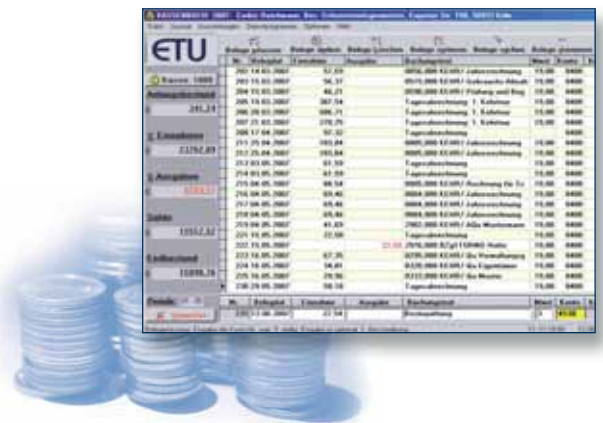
ETU

Kasse: 1000

Anfangsbestand
291,24

Σ Einnahmen
23762,89

Σ Ausgaben
8222,17

Saldo
15552,32

Endbestand
15898,78

Beleg erfassen | Beleg ändern | Beleg löschen | Beleg speichern | Beleg suchen

| Nr. | Belegdat | Einnahme | Ausgabe | Buchungstext | Mwst | Konto |
|---|---|---|---|---|---|---|
| 202 | 14.03.2007 | 52,59 | | | 19,00 | 8400 |
| 203 | 15.03.2007 | 56,37 | | | 19,00 | 8400 |
| 204 | 15.03.2007 | 46,21 | | | 19,00 | 8400 |
| 205 | 15.03.2007 | 387,54 | | Tagesabrechnung | 19,00 | 8400 |
| 206 | 20.03.2007 | 606,71 | | Tagesabrechnung | 19,00 | 8400 |
| 207 | 21.03.2007 | 278,75 | | Tagesabrechnung | 19,00 | 8400 |
| 208 | 17.04.2007 | 97,32 | | Tagesabrechnung | 19,00 | 8400 |
| 211 | 25.04.2007 | 103,84 | | | 19,00 | 8400 |
| 212 | 25.04.2007 | 103,84 | | | 19,00 | 8400 |
| 213 | 03.05.2007 | 81,59 | | Tagesabrechnung | 19,00 | 8400 |
| 214 | 03.05.2007 | 82,59 | | Tagesabrechnung | 19,00 | 8400 |
| 215 | 08.05.2007 | 88,58 | | | 19,00 | 8400 |
| 216 | 08.05.2007 | 69,46 | | | 19,00 | 8400 |
| 217 | 08.05.2007 | 69,46 | | | 19,00 | 8400 |
| 218 | 08.05.2007 | 69,46 | | | 19,00 | 8400 |
| 219 | 08.05.2007 | 41,89 | | | 19,00 | 8400 |
| 220 | 15.05.2007 | 22,90 | | Tagesabrechnung | 19,00 | 8400 |
| 222 | 15.05.2007 | | 23,80 | | 19,00 | |
| 223 | 18.05.2007 | 67,35 | | | 19,00 | 8400 |
| 224 | 18.05.2007 | 54,85 | | | 19,00 | 8400 |
| 225 | 18.05.2007 | 29,90 | | | 19,00 | 8400 |
| 226 | 29.05.2007 | 50,10 | | Tagesabrechnung | 19,00 | 8400 |

| Nr. | Belegdat | Einnahme | Ausgabe | Buchungstext | Mwst | Konto |
|---|---|---|---|---|---|---|
| 230 | 31.08.2007 | 27,54 | | | 0 | 8100 |